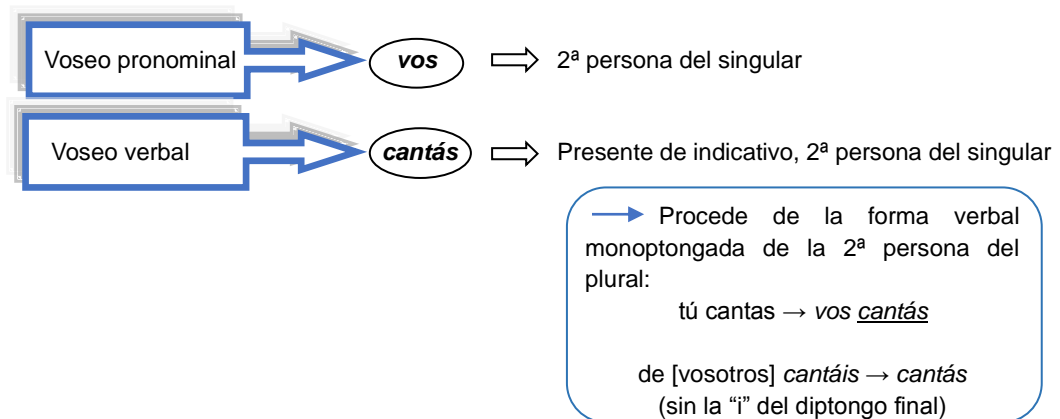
Voseo pronominal

vos

2ª persona del singular

Voseo verbal

cantás

Presente de indicativo, 2ª persona del singular

Procede de la forma verbal monoptongada de la 2ª persona del plural:

tú cantas → vos cantás

de [vosotros] cantáis → cantás
(sin la “i” del diptongo final)